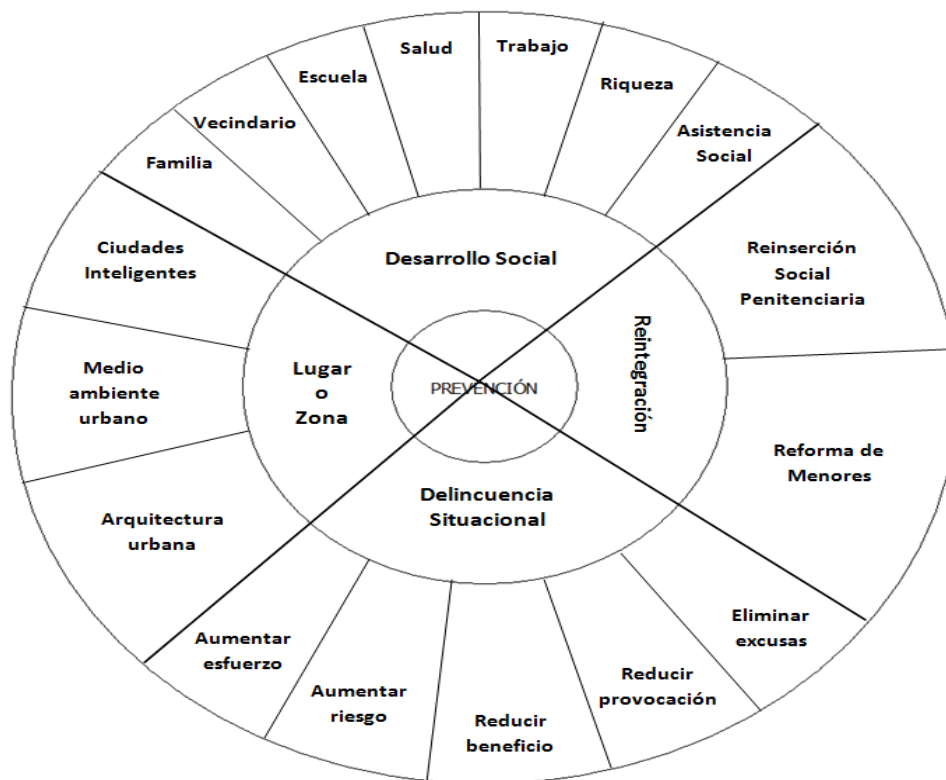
Salud

Trabajo

Escuela

Riqueza

Vecindario

Asistencia Social

Familia

Desarrollo Social

Ciudades Inteligentes

Reinserción Social Penitenciaria

Medio ambiente urbano

Lugar o Zona

PREVENCIÓN

Reintegración

Reforma de Menores

Arquitectura urbana

Delincuencia Situacional

Eliminar excusas

Aumentar esfuerzo

Aumentar riesgo

Reducir beneficio

Reducir provocación